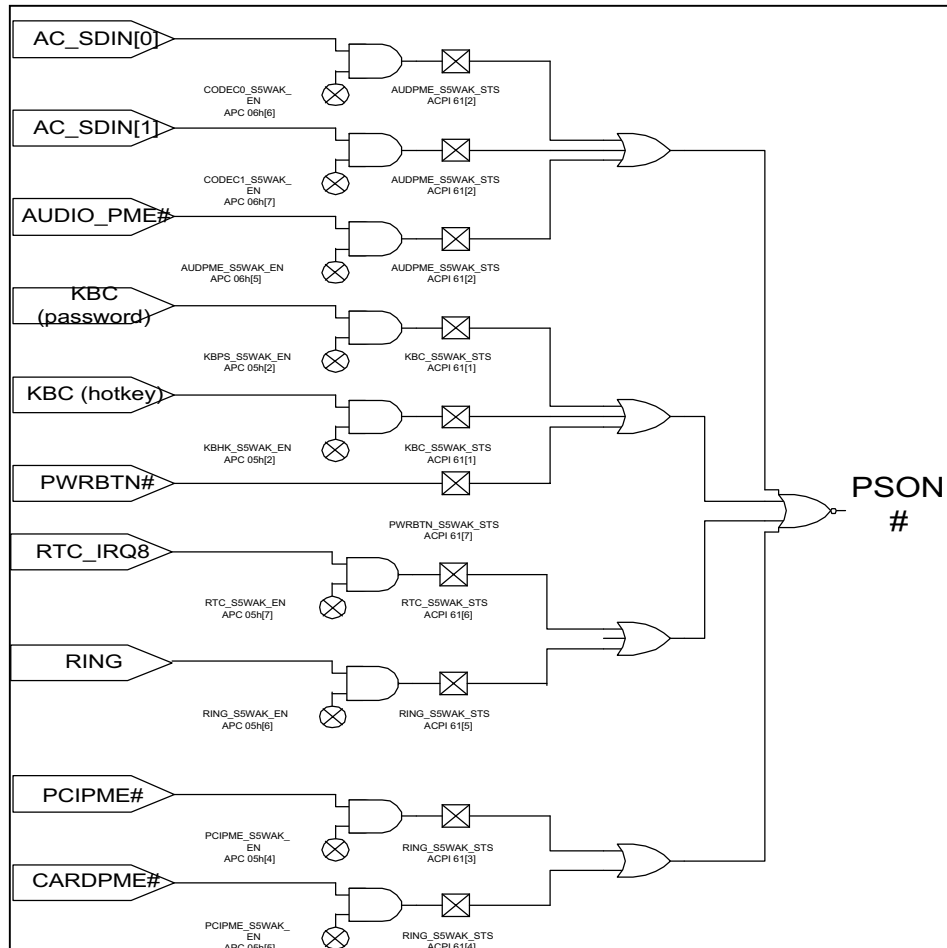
AC_SDIN[0]

CODEC0_S5WAK_EN
APC 06h[6]

AUDPME_S5WAK_STS
ACPI 61[2]

AC_SDIN[1]

CODEC1_S5WAK_EN
APC 06h[7]

AUDPME_S5WAK_STS
ACPI 61[2]

AUDIO_PME#

AUDPME_S5WAK_EN
APC 06h[5]

AUDPME_S5WAK_STS
ACPI 61[2]

KBC (password)

KBPS_S5WAK_EN
APC 05h[2]

KBC_S5WAK_STS
ACPI 61[1]

KBC (hotkey)

KBHK_S5WAK_EN
APC 05h[2]

KBC_S5WAK_STS
ACPI 61[1]

PWRBTN#

PWRBTN_S5WAK_STS
ACPI 61[7]

PSON #

RTC_IRQ8

RTC_S5WAK_EN
APC 05h[7]

RTC_S5WAK_STS
ACPI 61[6]

RING

RING_S5WAK_EN
APC 05h[6]

RING_S5WAK_STS
ACPI 61[5]

PCIPME#

PCIPME_S5WAK_EN
APC 05h[4]

RING_S5WAK_STS
ACPI 61[3]

CARDPME#

PCIPME_S5WAK_EN
APC 05h[5]

RING_S5WAK_STS
ACPI 61[4]